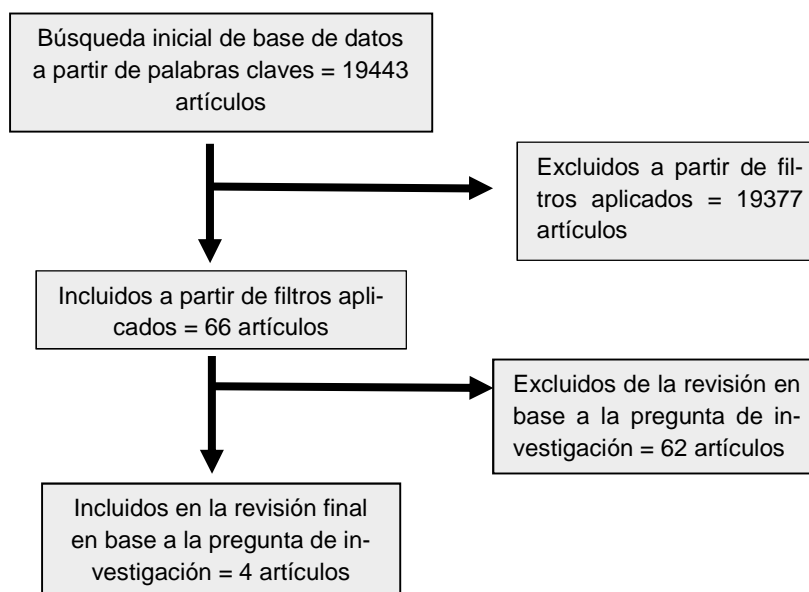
Búsqueda inicial de base de datos a partir de palabras claves = 19443 artículos

Excluidos a partir de filtros aplicados = 19377 artículos

Incluidos a partir de filtros aplicados = 66 artículos

Excluidos de la revisión en base a la pregunta de investigación = 62 artículos

Incluidos en la revisión final en base a la pregunta de investigación = 4 artículos